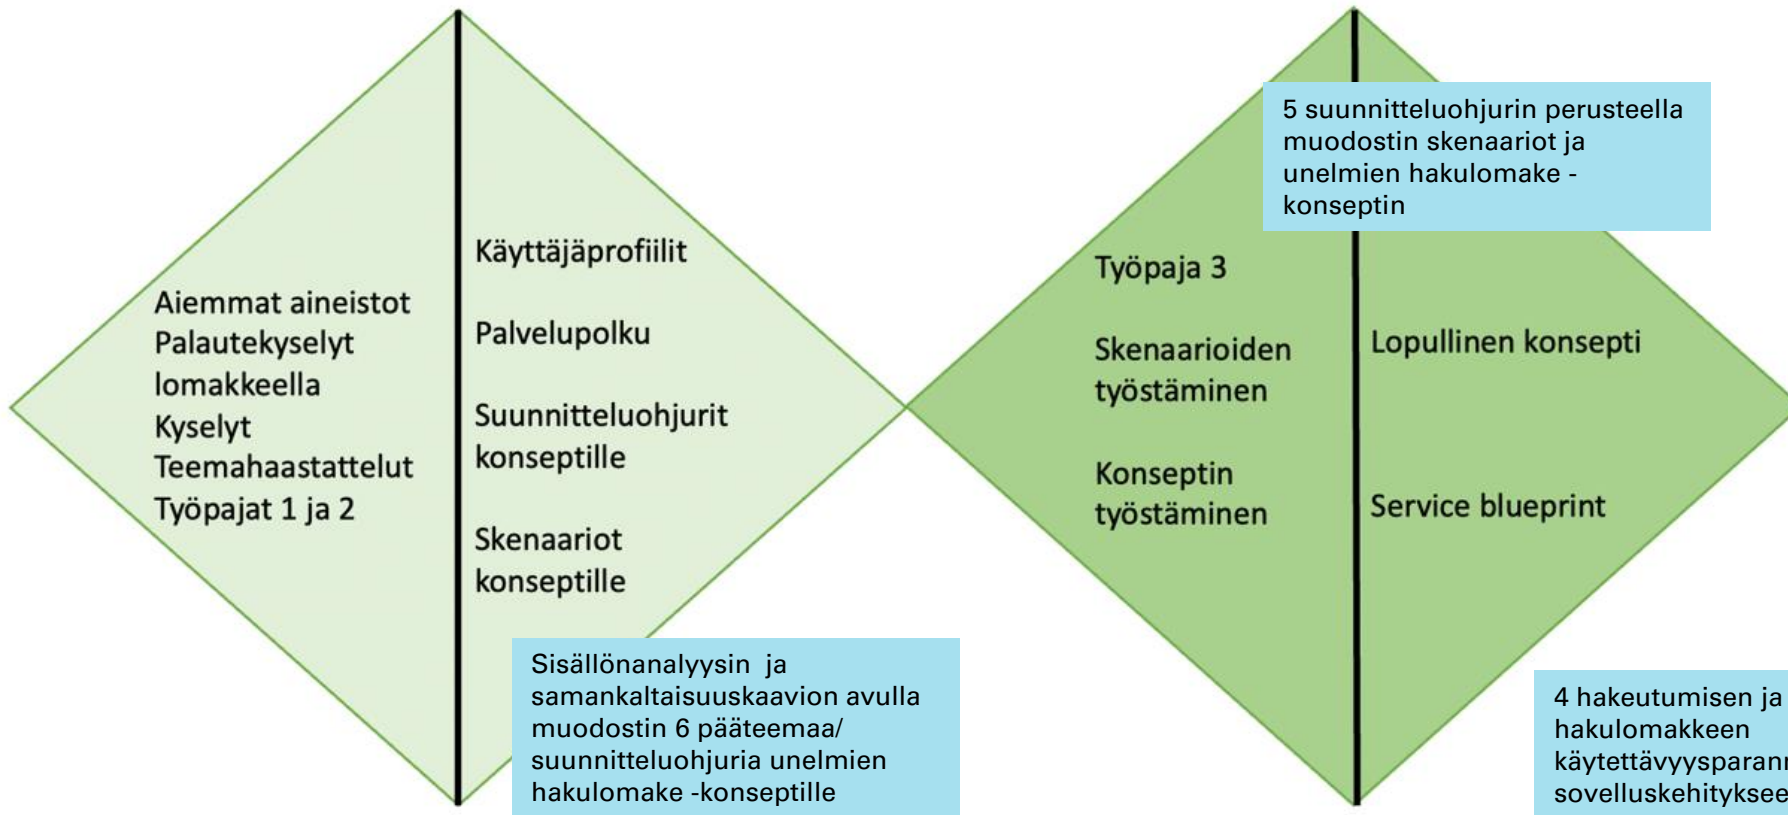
Aiemmat aineistot
Palautekyselyt lomakkeella
Kyselyt
Teemahaastattelut
Työpajat 1 ja 2

Käyttäjäprofiilit

Palvelupolku

Suunnitteluohjurit konseptille

Skenaariot konseptille

Sisällönanalyysin ja samankaltaisuuskaavion avulla muodostin 6 pääteemaa/ suunnitteluohjuria unelmien hakulomake -konseptille

5 suunnitteluohjurin perusteella muodostin skenaariot ja unelmien hakulomake -konseptin

Työpaja 3

Skenaarioiden työstäminen

Konseptin työstäminen

Lopullinen konsepti

Service blueprint

4 hakeutumisen ja hakulomakkeen käytettävyysparan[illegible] sovelluskehitykse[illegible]